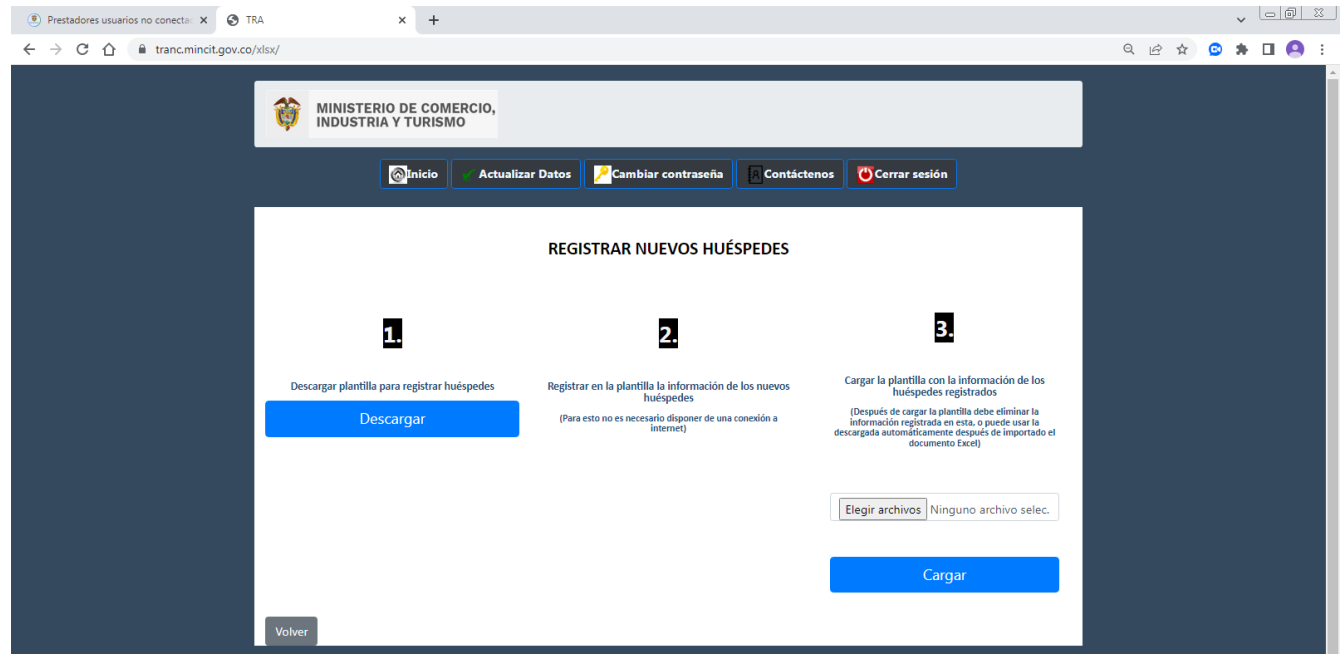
Prestadores usuarios no conecta ×
TRA ×
+

tranc.mincit.gov.co/xlsx/

MINISTERIO DE COMERCIO, INDUSTRIA Y TURISMO

Inicio
Actualizar Datos
Cambiar contraseña
Contáctenos
Cerrar sesión

REGISTRAR NUEVOS HUÉSPEDES

1.

Descargar plantilla para registrar huéspedes

Descargar

2.

Registrar en la plantilla la información de los nuevos huéspedes

(Para esto no es necesario disponer de una conexión a internet)

3.

Cargar la plantilla con la información de los huéspedes registrados

(Después de cargar la plantilla debe eliminar la información registrada en esta, o puede usar la descargada automáticamente después de importado el documento Excel)

Elegir archivos Ninguno archivo selec.

Cargar

Volver